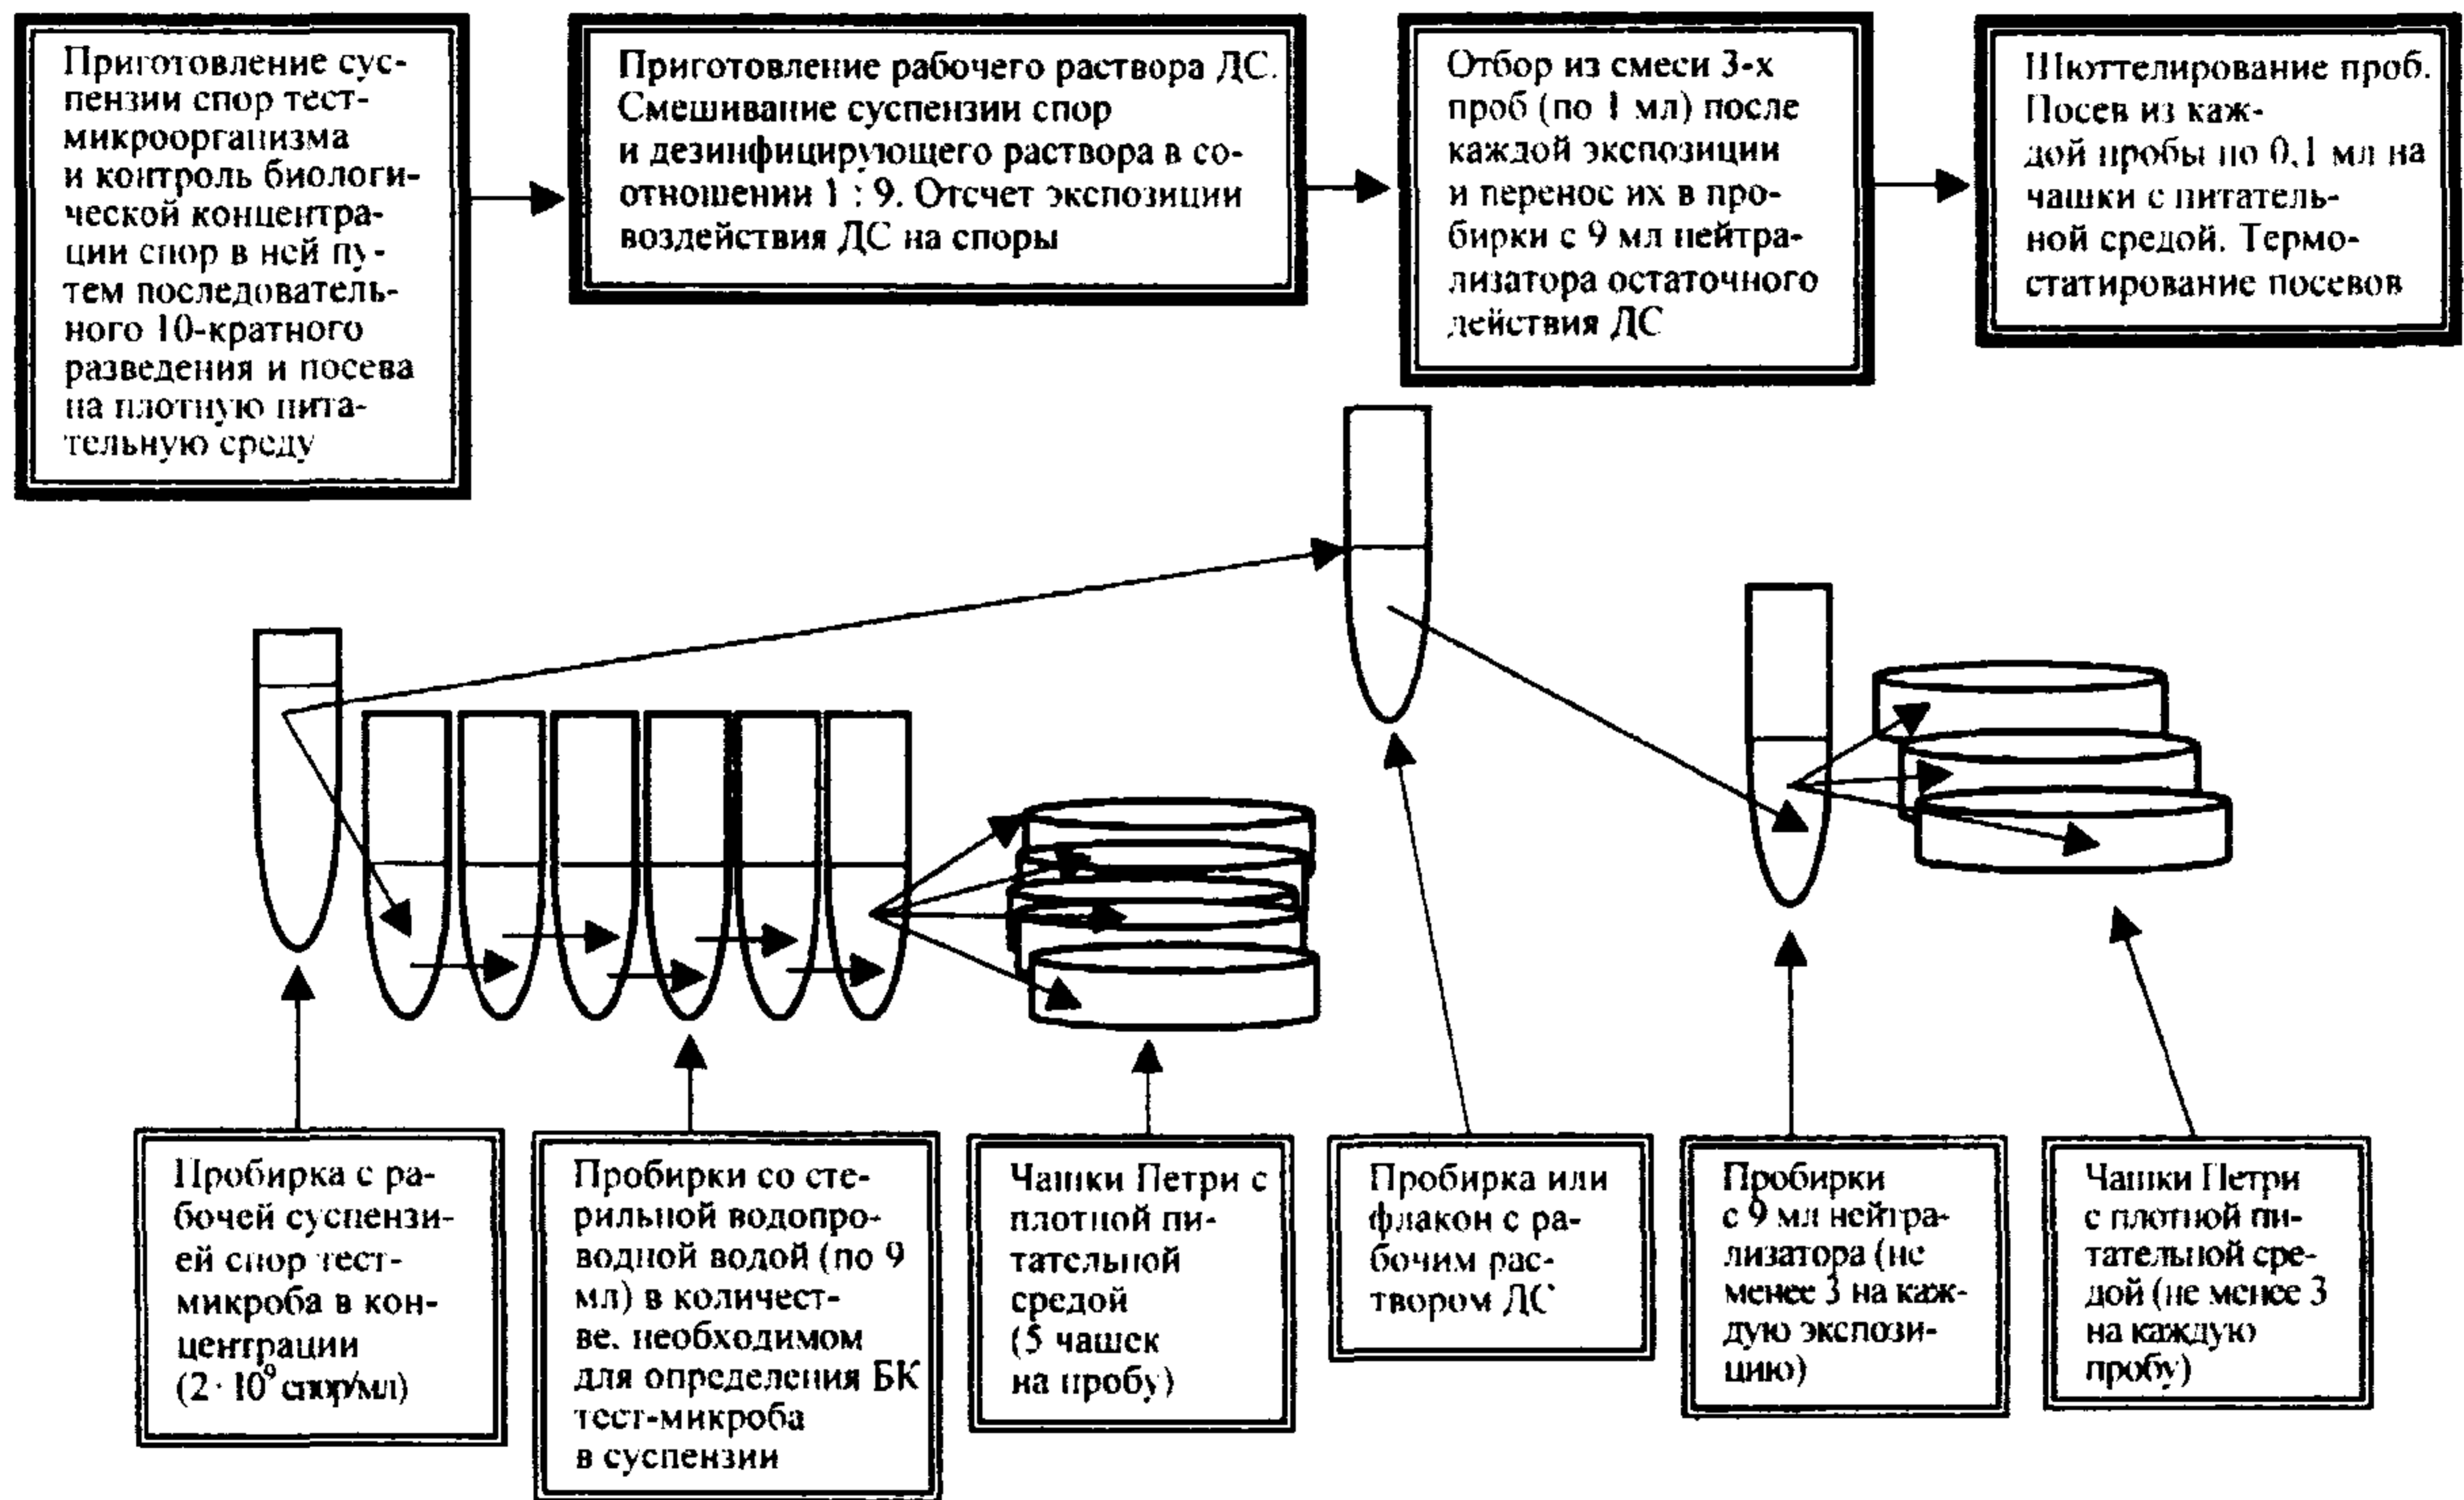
Приготовление суспензии спор тест-микроорганизма и контроль биологической концентрации спор в ней путем последовательного 10-кратного разведения и посева на плотную питательную среду

Приготовление рабочего раствора ДС. Смешивание суспензии спор и дезинфицирующего раствора в соотношении 1 : 9. Отсчет экспозиции воздействия ДС на споры

Отбор из смеси 3-х проб (по 1 мл) после каждой экспозиции и перенос их в пробирки с 9 мл нейтрализатора остаточного действия ДС

Шюттелирование проб. Посев из каждой пробы по 0,1 мл на чашки с питательной средой. Термостатирование посевов

Пробирка с рабочей суспензией спор тест-микроба в концентрации ($2 \cdot 10^9$ спор/мл)

Пробирки со стерильной водопроводной водой (по 9 мл) в количестве, необходимом для определения БК тест-микроба в суспензии

Чашки Петри с плотной питательной средой (5 чашек на пробу)

Пробирка или флакон с рабочим раствором ДС

Пробирки с 9 мл нейтрализатора (не менее 3 на каждую экспозицию)

Чашки Петри с плотной питательной средой (не менее 3 на каждую пробу)